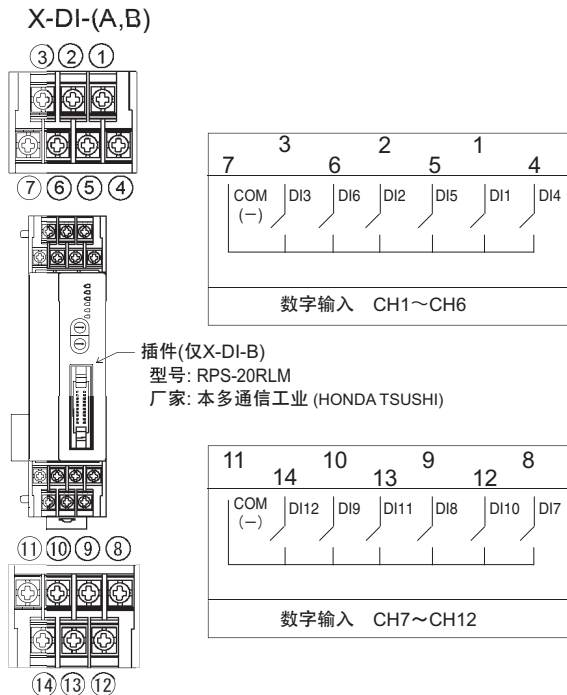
X-DI-(A,B)

③②①

⑦⑥⑤④

3 2 1
7 6 5 4

COM (−) DI3 DI6 DI2 DI5 DI1 DI4

数字输入 CH1～CH6

插件(仅X-DI-B)
型号: RPS-20RLM
厂家: 本多通信工业 (HONDA TSUSHI)

11 10 9 8
14 13 12

COM (−) DI12 DI9 DI11 DI8 DI10 DI7

数字输入 CH7～CH12

⑪⑩⑨⑧

⑭⑬⑫